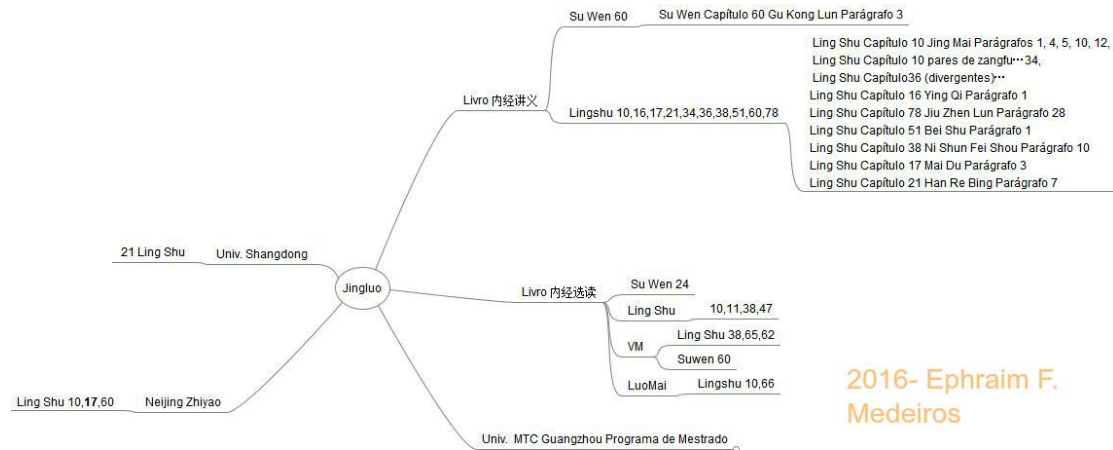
Jingluo

Livro 内经讲义

Su Wen 60

Su Wen Capítulo 60 Gu Kong Lun Parágrafo 3

Lingshu 10,16,17,21,34,36,38,51,60,78

Ling Shu Capítulo 10 Jing Mai Parágrafos 1, 4, 5, 10, 12,

Ling Shu Capítulo 10 pares de zangfu⋯34,

Ling Shu Capítulo36 (divergentes)⋯

Ling Shu Capítulo 16 Ying Qi Parágrafo 1

Ling Shu Capítulo 78 Jiu Zhen Lun Parágrafo 28

Ling Shu Capítulo 51 Bei Shu Parágrafo 1

Ling Shu Capítulo 38 Ni Shun Fei Shou Parágrafo 10

Ling Shu Capítulo 17 Mai Du Parágrafo 3

Ling Shu Capítulo 21 Han Re Bing Parágrafo 7

Univ. Shangdong

21 Ling Shu

Livro 内经选读

Su Wen 24

Ling Shu

10,11,38,47

VM

Ling Shu 38,65,62

Suwen 60

LuoMai

Lingshu 10,66

Neijing Zhiyao

Ling Shu 10,**17**,60

Univ. MTC Guangzhou Programa de Mestrado

2016- Ephraim F. Medeiros